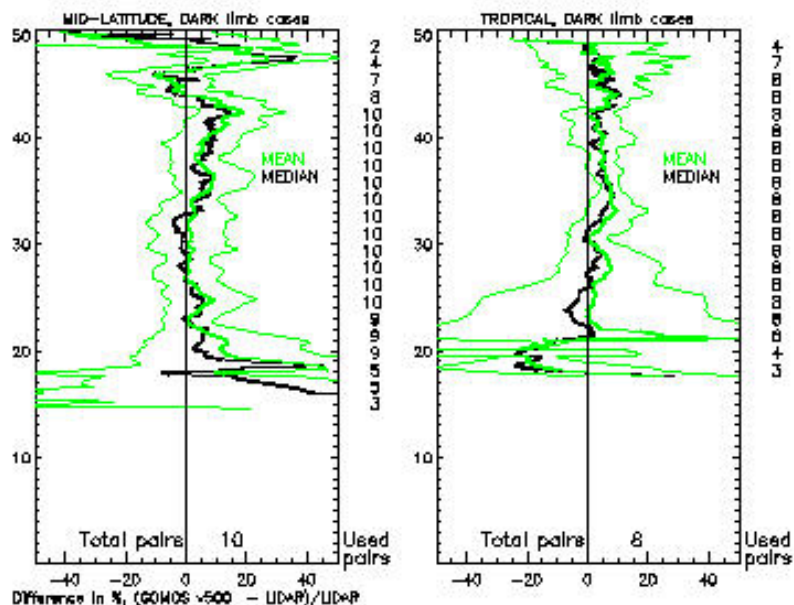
MID-LATITUDE, DARK limb cases

50
40
30
20
10

MEAN
MEDIAN

2
4
7
8
10
10
10
10
10
10
10
10
10
10
10
10
10
9
9
9
5
5
3

Total pairs 10

Used pairs

-40 -20 0 20 40

Difference in %, (GOMOS v500 − LIDAR)/LIDAR

TROPICAL, DARK limb cases

50
40
30
20
10

MEAN
MEDIAN

4
7
8
8
8
8
8
8
8
8
8
8
8
8
8
8
8
8
8
6
4
3

Total pairs 8

Used pairs

-40 -20 0 20 40